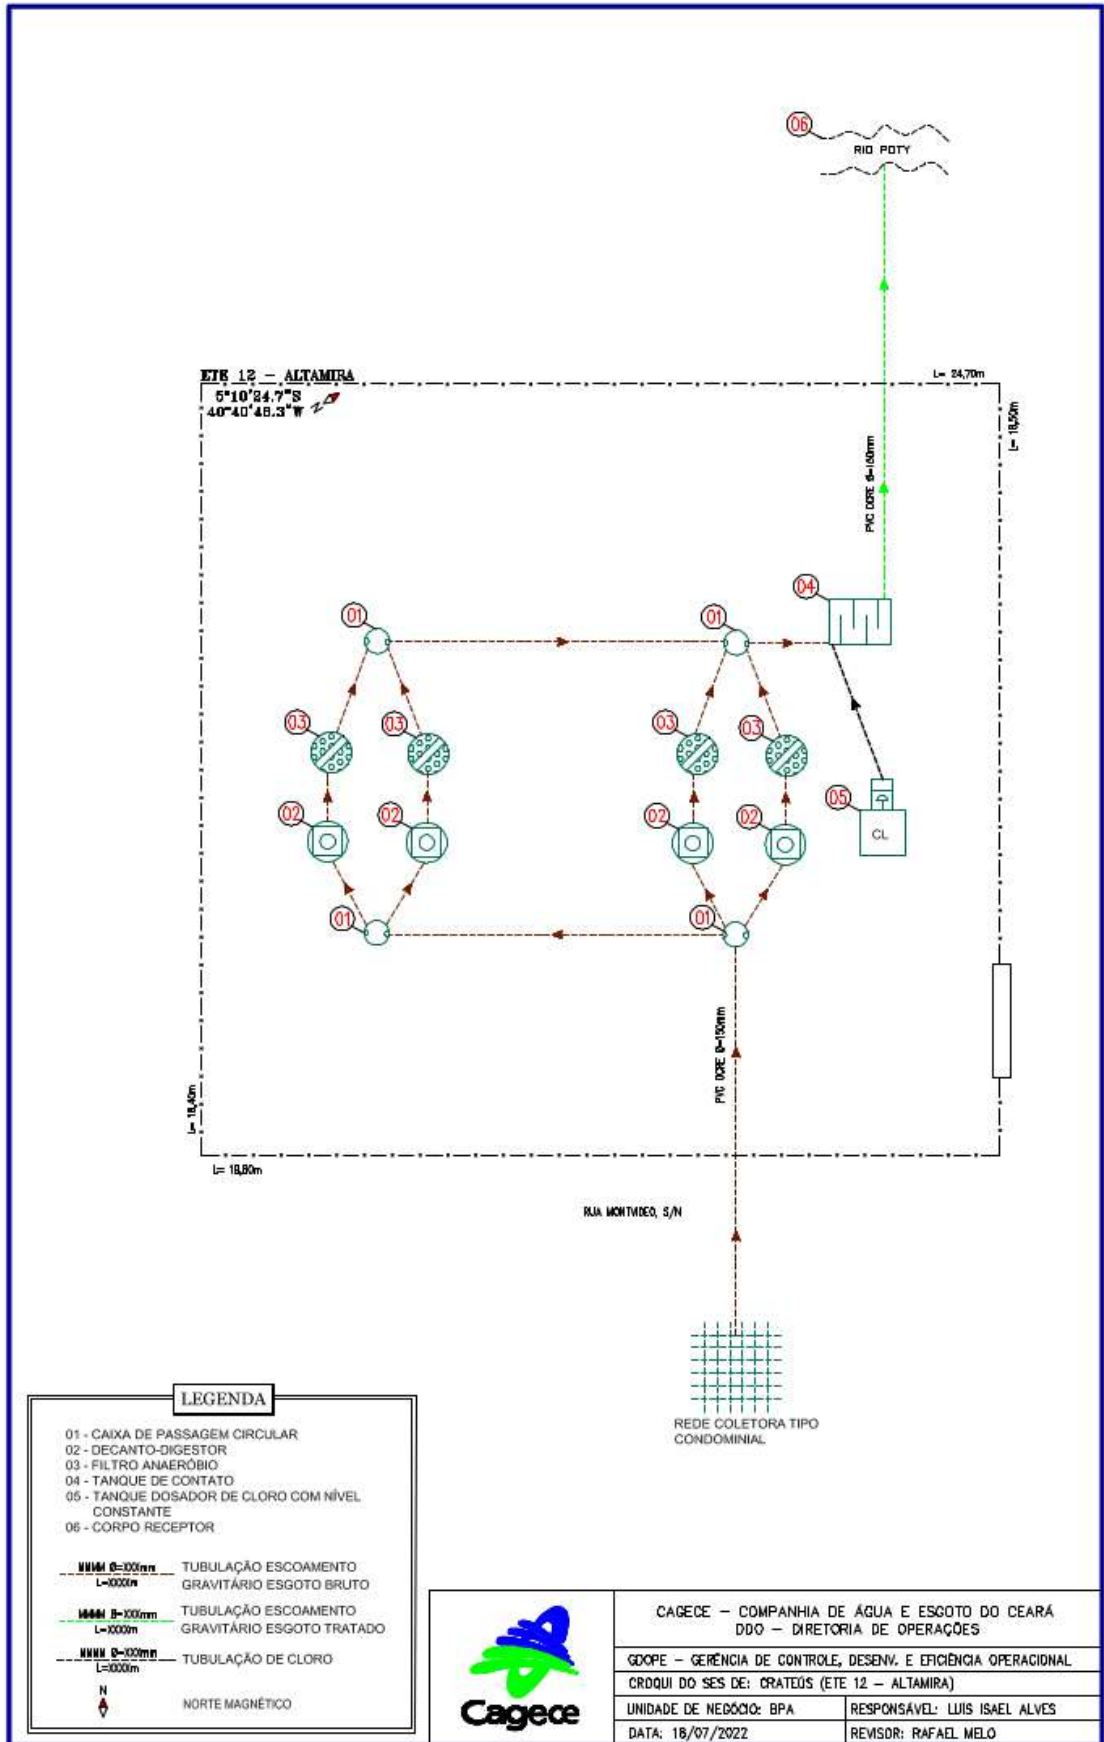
06
RIO POTY

ETE 12 – ALTAMIRA
5°10'24.7"S
40°40'48.3"W

L= 24,70m
L= 18,50m
PVC DEFOFO Ø=150mm

04
01
01
03
03
03
03
02
02
02
02
05
CL
01
01

PVC DEFOFO Ø=150mm
L= 18,40m
L= 18,80m

RUA MONTVIDEO, S/N

REDE COLETORA TIPO CONDOMINIAL

LEGENDA
01 - CAIXA DE PASSAGEM CIRCULAR
02 - DECANTO-DIGESTOR
03 - FILTRO ANAERÓBIO
04 - TANQUE DE CONTATO
05 - TANQUE DOSADOR DE CLORO COM NÍVEL CONSTANTE
06 - CORPO RECEPTOR

MMMM Ø=100mm L=X000m TUBULAÇÃO ESCOAMENTO GRAVITÁRIO ESGOTO BRUTO
MMMM Ø=100mm L=X000m TUBULAÇÃO ESCOAMENTO GRAVITÁRIO ESGOTO TRATADO
MMMM Ø=100mm L=X000m TUBULAÇÃO DE CLORO
N NORTE MAGNÉTICO

Cagece

| CAGECE – COMPANHIA DE ÁGUA E ESGOTO DO CEARÁ DDO – DIRETORIA DE OPERAÇÕES | |
|---|---|
| GCOPE – GERÊNCIA DE CONTROLE, DESENV. E EFICIÊNCIA OPERACIONAL | |
| CROQUI DO SES DE: CRATEÚS (ETE 12 – ALTAMIRA) | |
| UNIDADE DE NEGÓCIO: BPA | RESPONSÁVEL: LUIS ISAEL ALVES |
| DATA: 18/07/2022 | REVISOR: RAFAEL MELO |